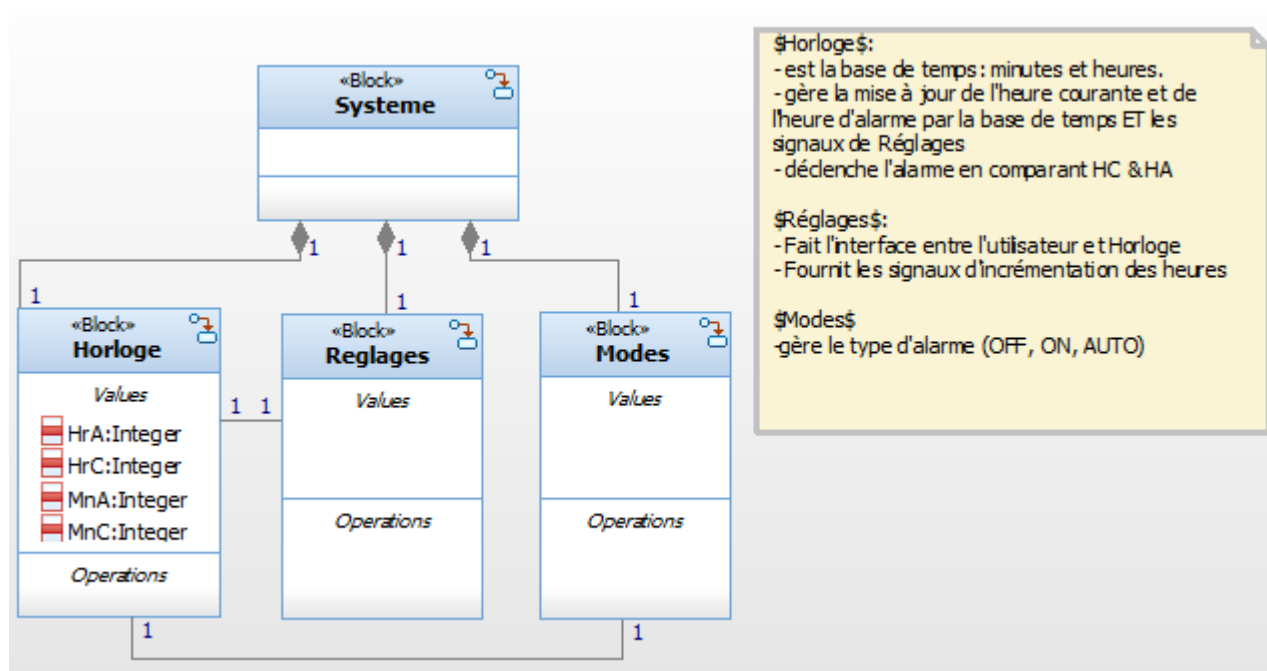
«Block»
Systeme

1
1
1

1
«Block»
Horloge
Values
HrA:Integer
HrC:Integer
MnA:Integer
MnC:Integer
Operations

1 1

1
«Block»
Reglages
Values
Operations

1
«Block»
Modes
Values
Operations

1
1

$Horloge$:
- est la base de temps: minutes et heures.
- gère la mise à jour de l'heure courante et de l'heure d'alarme par la base de temps ET les signaux de Réglages
- déclenche l'alarme en comparant HC &HA

$Réglages$:
- Fait l'interface entre l'utilisateur et Horloge
- Fournit les signaux d'incrémentation des heures

$Modes$
-gère le type d'alarme (OFF, ON, AUTO)